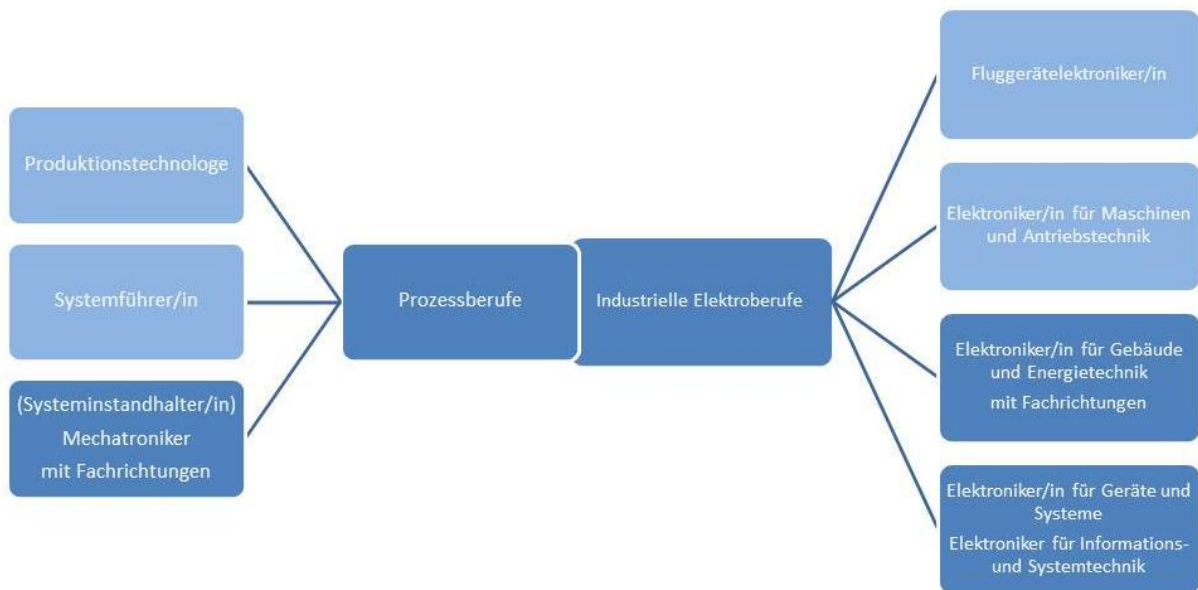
Produktionstechnologe

Systemführer/in

(Systeminstandhalter/in)
Mechatroniker
mit Fachrichtungen

Prozessberufe

Industrielle Elektroberufe

Fluggerätelektroniker/in

Elektroniker/in für Maschinen und Antriebstechnik

Elektroniker/in für Gebäude und Energietechnik
mit Fachrichtungen

Elektroniker/in für Geräte und Systeme
Elektroniker für Informations- und Systemtechnik